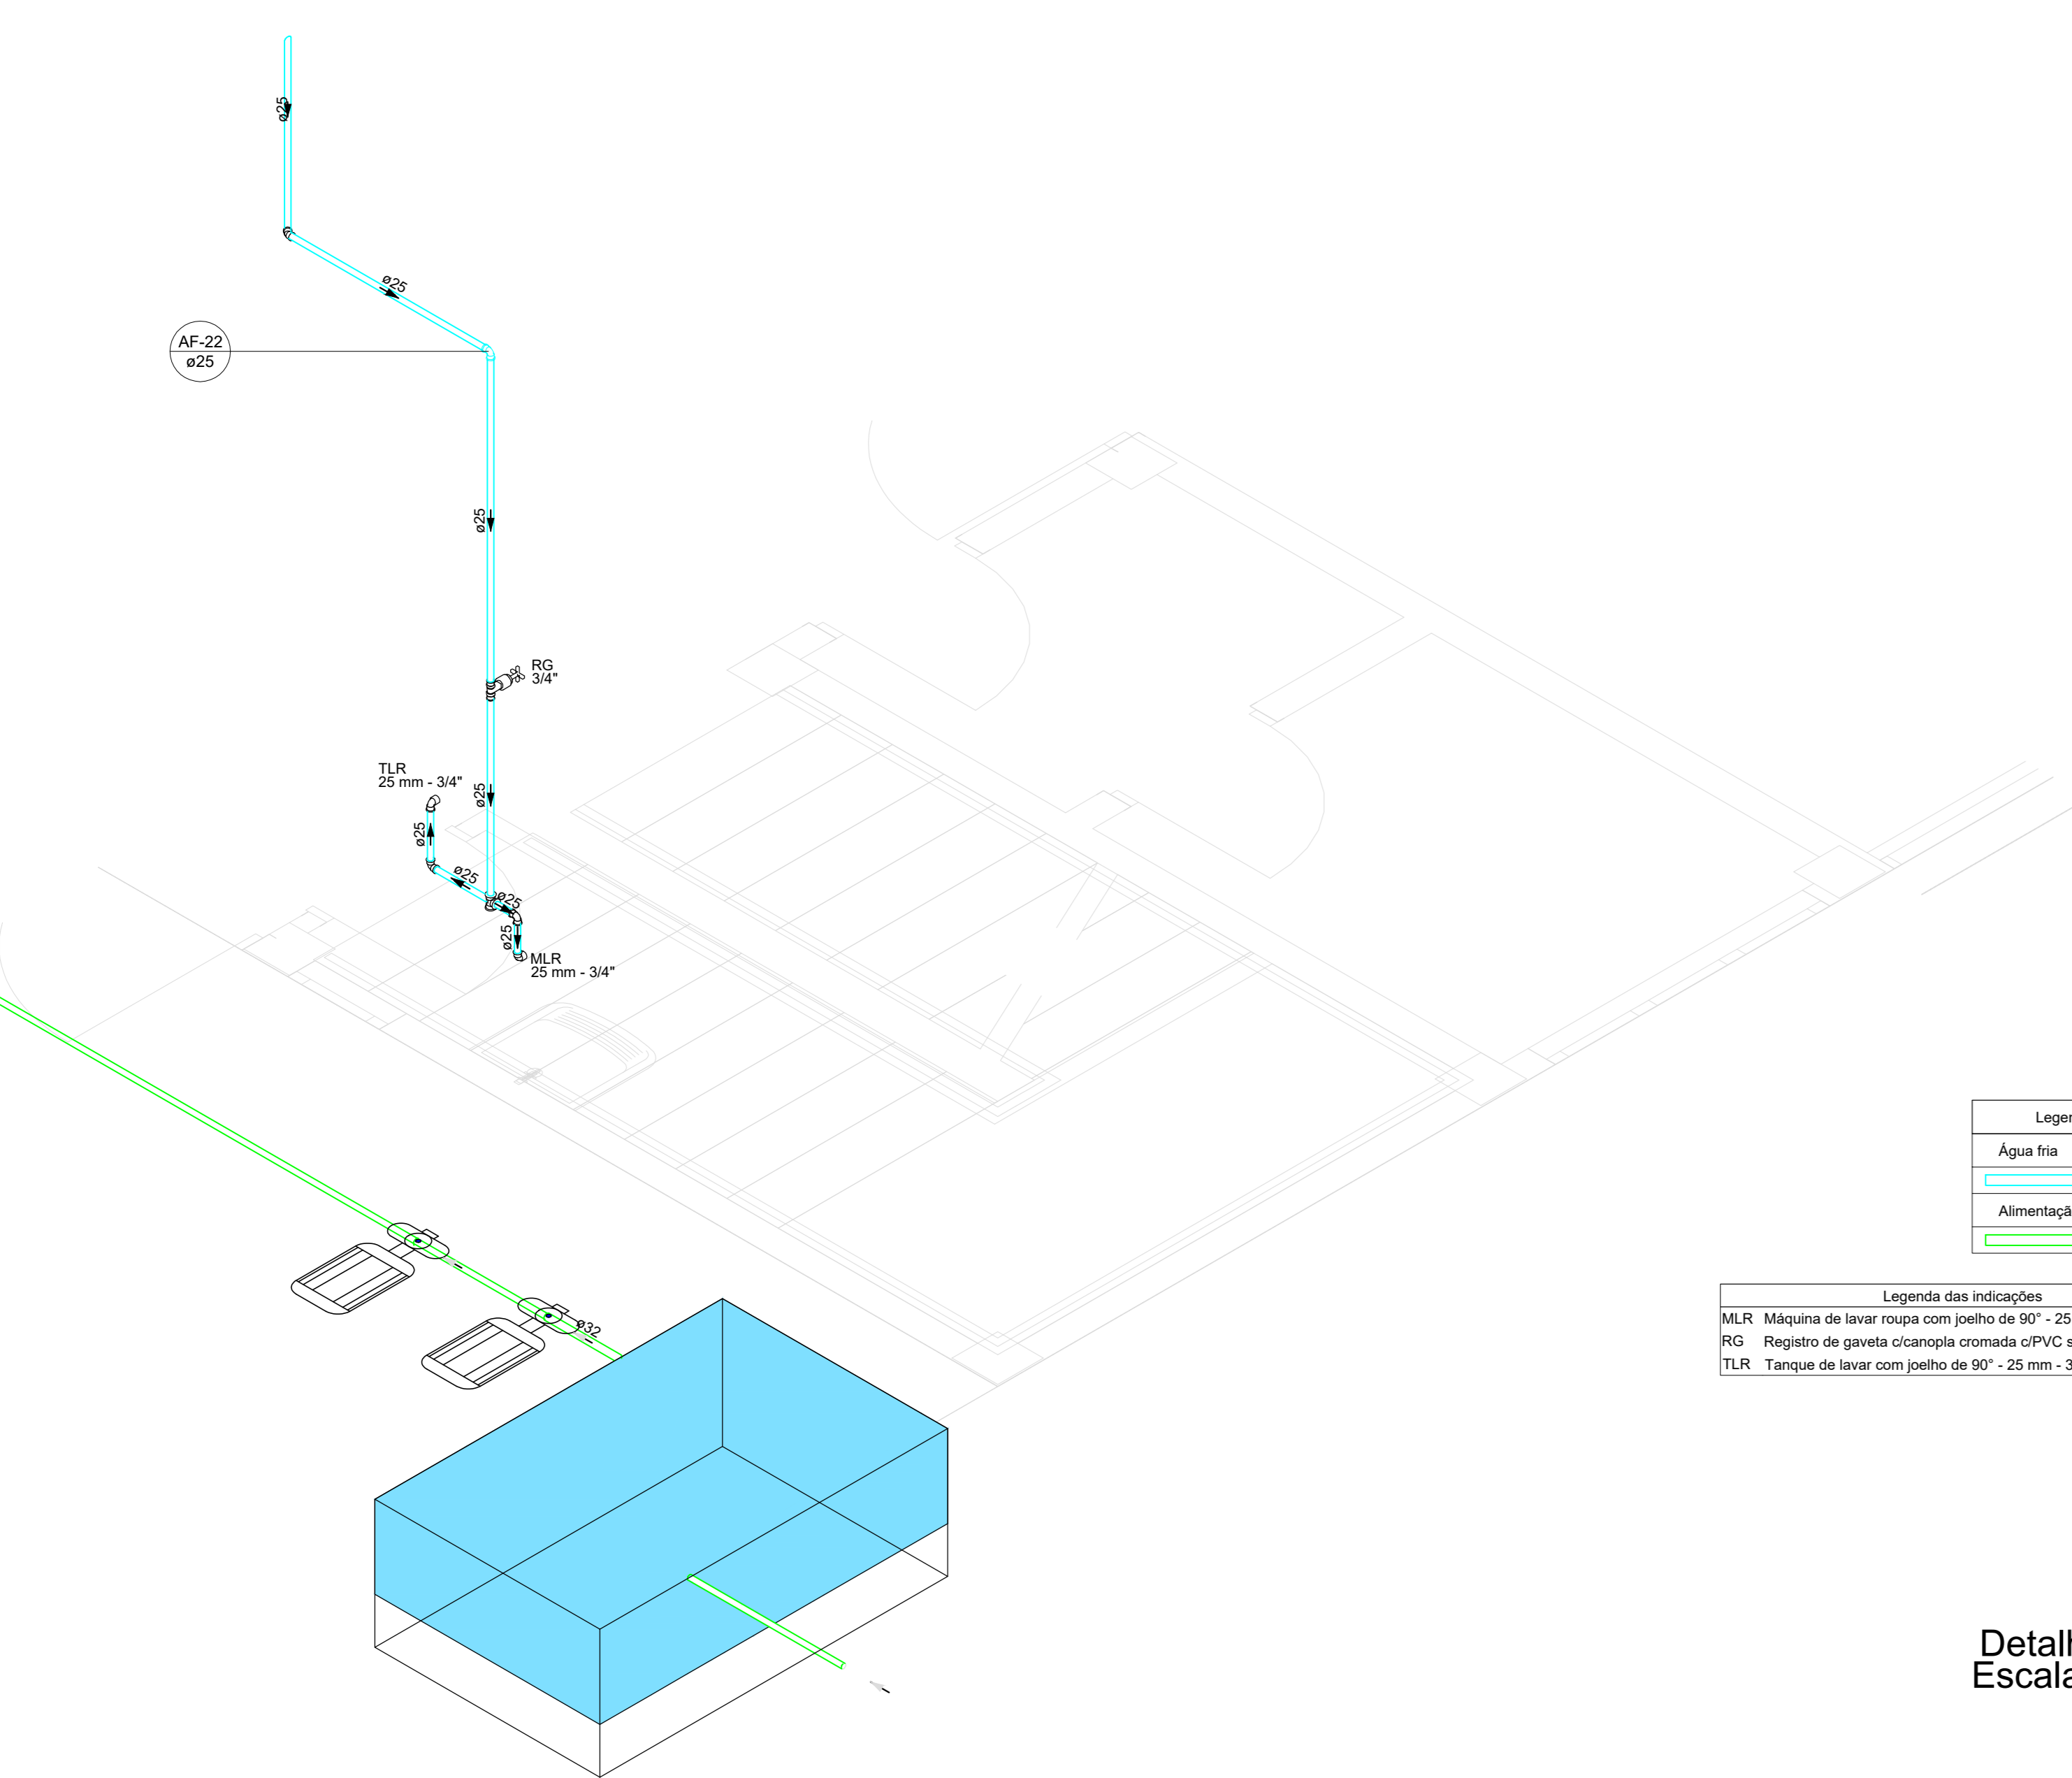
ø25

ø25

AF-22
ø25

ø25

RG
3/4"

TLR
25 mm - 3/4"

ø25

ø25

ø25

ø25

ø25

MLR
25 mm - 3/4"

ø32

| Leger |
|---|
| Água fria |
| |
| Alimentaçã |
| |

| Legenda das indicações | |
|---|---|
| MLR | Máquina de lavar roupa com joelho de 90° - 25 |
| RG | Registro de gaveta c/canopla cromada c/PVC s |
| TLR | Tanque de lavar com joelho de 90° - 25 mm - 3 |

Detall
Escala